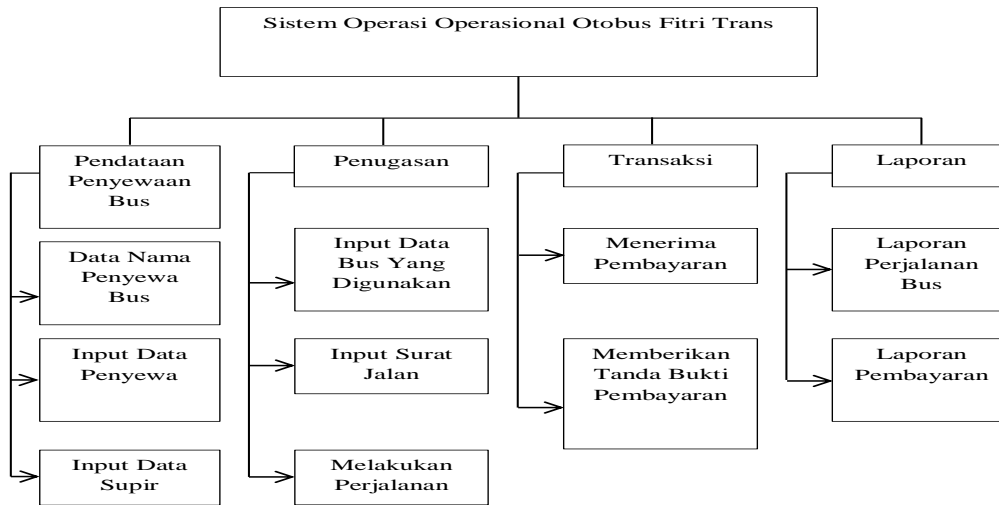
Sistem Operasi Operasional Otobus Fitri Trans

Pendataan Penyewaan Bus

Data Nama Penyewa Bus

Input Data Penyewa

Input Data Supir

Penugasan

Input Data Bus Yang Digunakan

Input Surat Jalan

Melakukan Perjalanan

Transaksi

Menerima Pembayaran

Memberikan Tanda Bukti Pembayaran

Laporan

Laporan Perjalanan Bus

Laporan Pembayaran